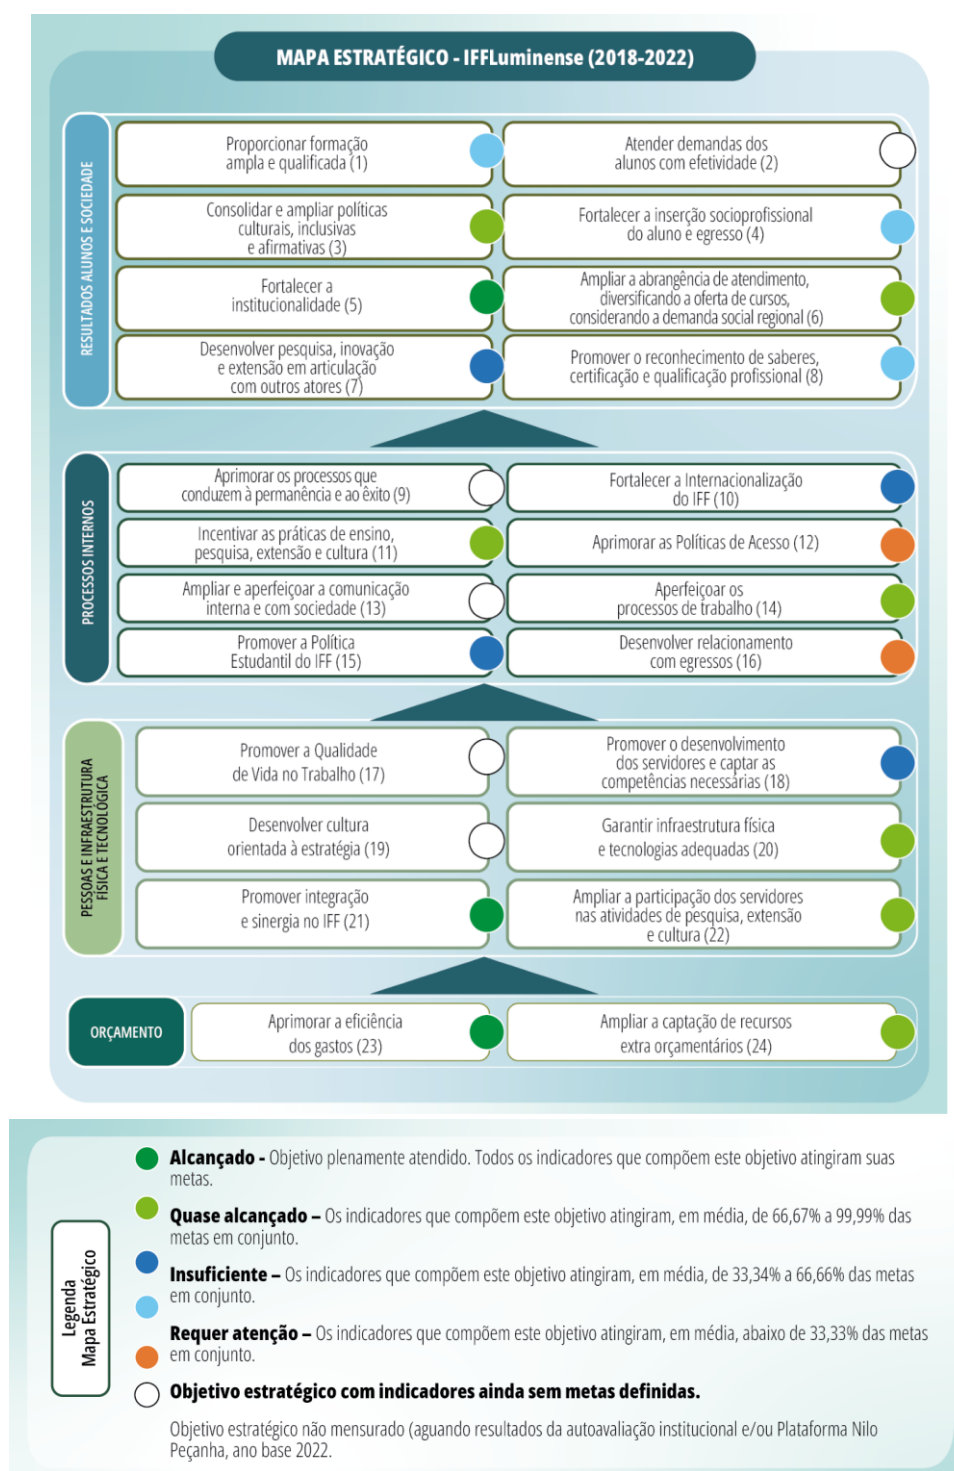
MAPA ESTRATÉGICO - IFFLuminense (2018-2022)

RESULTADOS ALUNOS E SOCIEDADE

Proporcionar formação ampla e qualificada (1)

Atender demandas dos alunos com efetividade (2)

Consolidar e ampliar políticas culturais, inclusivas e afirmativas (3)

Fortalecer a inserção socioprofissional do aluno e egresso (4)

Fortalecer a institucionalidade (5)

Ampliar a abrangência de atendimento, diversificando a oferta de cursos, considerando a demanda social regional (6)

Desenvolver pesquisa, inovação e extensão em articulação com outros atores (7)

Promover o reconhecimento de saberes, certificação e qualificação profissional (8)

PROCESSOS INTERNOS

Aprimorar os processos que conduzem à permanência e ao êxito (9)

Fortalecer a Internacionalização do IFF (10)

Incentivar as práticas de ensino, pesquisa, extensão e cultura (11)

Aprimorar as Políticas de Acesso (12)

Ampliar e aperfeiçoar a comunicação interna e com sociedade (13)

Aperfeiçoar os processos de trabalho (14)

Promover a Política Estudantil do IFF (15)

Desenvolver relacionamento com egressos (16)

PESSOAS E INFRAESTRUTURA FÍSICA E TECNOLÓGICA

Promover a Qualidade de Vida no Trabalho (17)

Promover o desenvolvimento dos servidores e captar as competências necessárias (18)

Desenvolver cultura orientada à estratégia (19)

Garantir infraestrutura física e tecnologias adequadas (20)

Promover integração e sinergia no IFF (21)

Ampliar a participação dos servidores nas atividades de pesquisa, extensão e cultura (22)

ORÇAMENTO

Aprimorar a eficiência dos gastos (23)

Ampliar a captação de recursos extra orçamentários (24)

Legenda Mapa Estratégico

Alcançado - Objetivo plenamente atendido. Todos os indicadores que compõem este objetivo atingiram suas metas.

Quase alcançado – Os indicadores que compõem este objetivo atingiram, em média, de 66,67% a 99,99% das metas em conjunto.

Insuficiente – Os indicadores que compõem este objetivo atingiram, em média, de 33,34% a 66,66% das metas em conjunto.

Requer atenção – Os indicadores que compõem este objetivo atingiram, em média, abaixo de 33,33% das metas em conjunto.

Objetivo estratégico com indicadores ainda sem metas definidas.

Objetivo estratégico não mensurado (aguando resultados da autoavaliação institucional e/ou Plataforma Nilo Peçanha, ano base 2022.